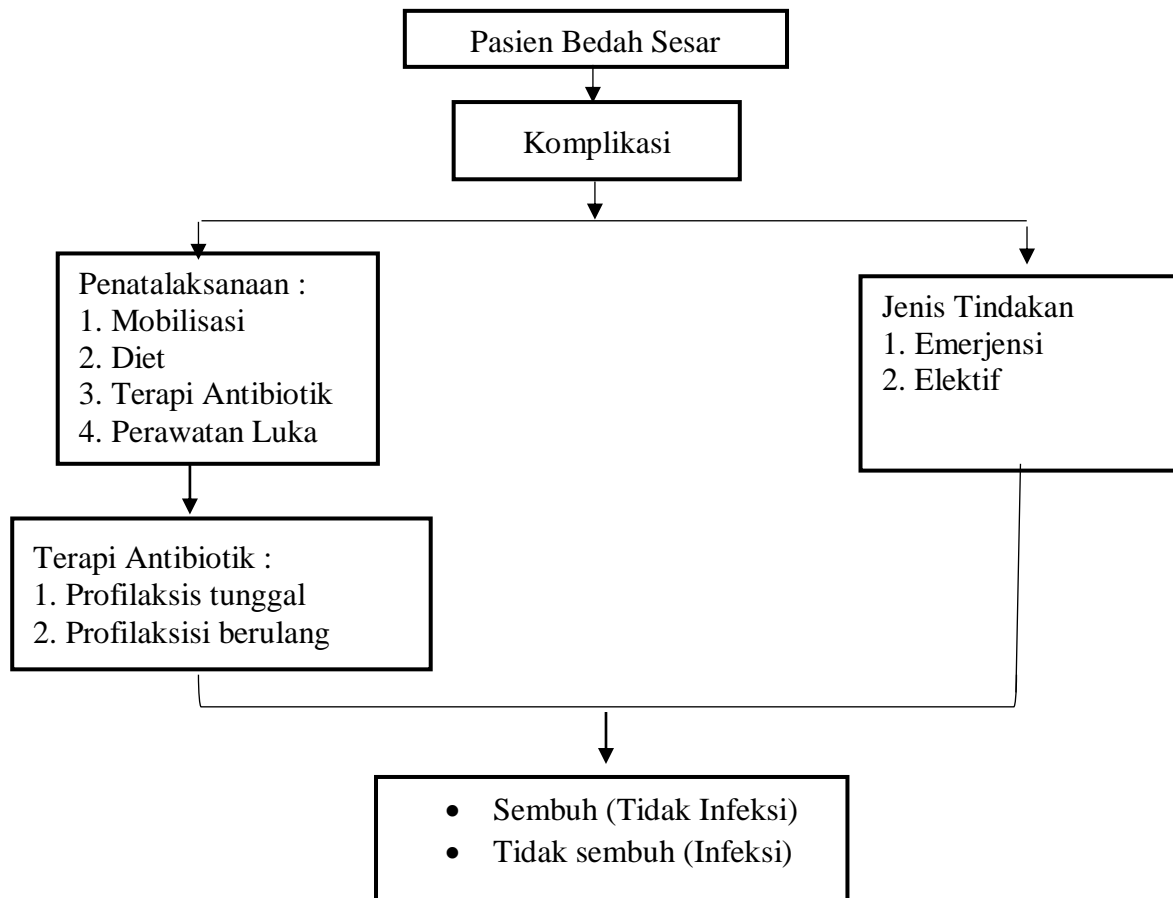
Pasien Bedah Sesar

Komplikasi

Penatalaksanaan :
1. Mobilisasi
2. Diet
3. Terapi Antibiotik
4. Perawatan Luka

Jenis Tindakan
1. Emerjensi
2. Elektif

Terapi Antibiotik :
1. Profilaksis tunggal
2. Profilaksisi berulang

- Sembuh (Tidak Infeksi)
- Tidak sembuh (Infeksi)